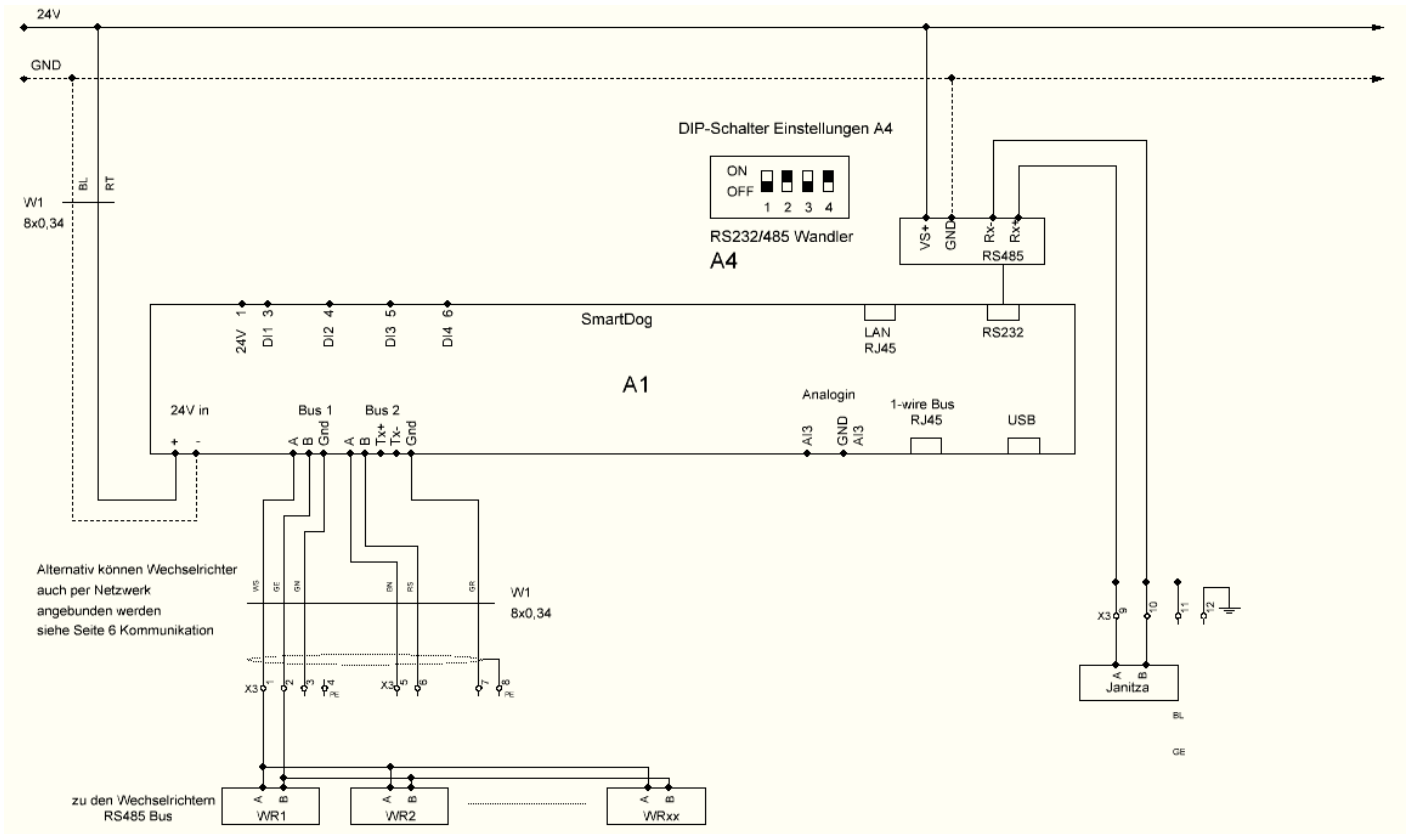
24V

GND

W1
8x0,34

BL RT

DIP-Schalter Einstellungen A4

ON
OFF
1 2 3 4

RS232/485 Wandler
A4

VS+ GND Rx- Rx+
RS485

SmartDog

24V 1 DI1 3 DI2 4 DI3 5 DI4 6

LAN
RJ45

RS232

A1

Analogin

1-wire Bus
RJ45

USB

24V in
+ -

Bus 1
A B Gnd

Bus 2
A B Tx+ Tx- Gnd

AI3 GND AI3

Alternativ können Wechselrichter auch per Netzwerk angebunden werden siehe Seite 6 Kommunikation

WS GE GN BN RS GR

W1
8x0,34

X3 1 2 3 4 PE X3 5 6 7 8 PE

X3 9 10 11 12

A B
Janitza

BL

GE

zu den Wechselrichtern
RS485 Bus

A B
WR1

A B
WR2

A B
WRxx